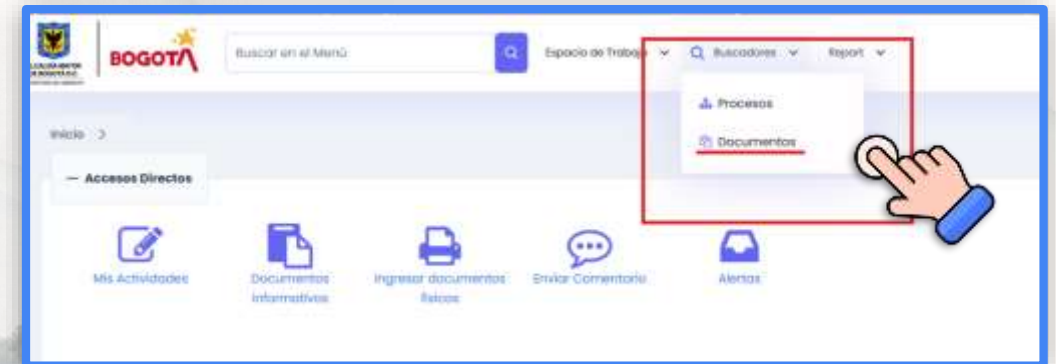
ALCALDÍA MAYOR DE BOGOTÁ D.C.

BOGOTÁ

Buscar en el Menú

Espacio de Trabajo

Buscadores

Report

Procesos

Documentos

Inicio >

— Accesos Directos

Mis Actividades

Documentos Informativos

Ingresar documentos físicos

Enviar Comentario

Alertas